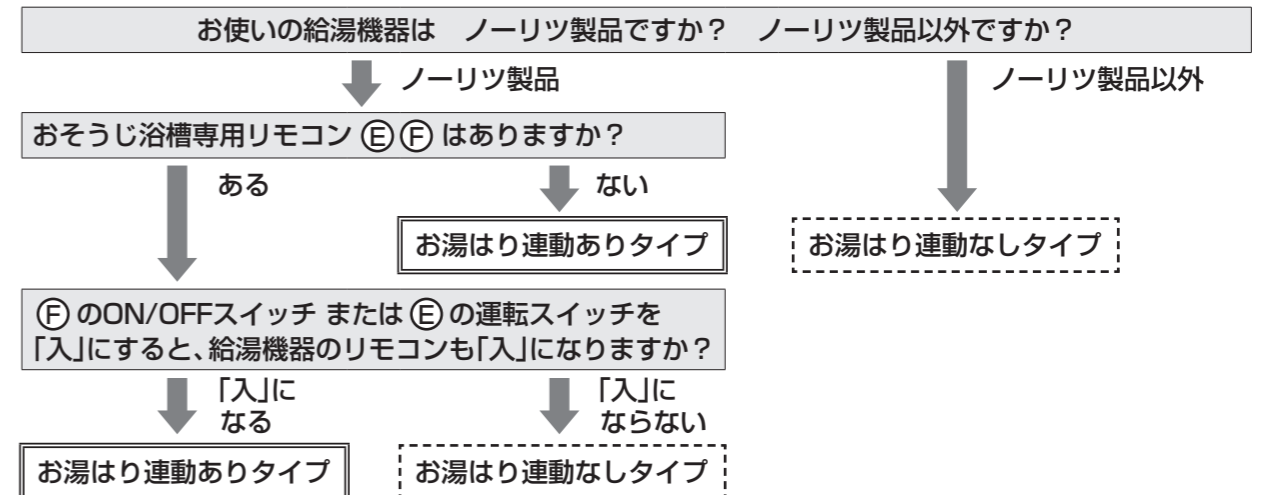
お使いの給湯機器は　ノーリツ製品ですか？　ノーリツ製品以外ですか？

ノーリツ製品

ノーリツ製品以外

おそうじ浴槽専用リモコン Ⓔ Ⓕ はありますか？

ある

ない

お湯はり連動ありタイプ

お湯はり連動なしタイプ

Ⓕ のON/OFFスイッチ または Ⓔ の運転スイッチを「入」にすると、給湯機器のリモコンも「入」になりますか？

「入」になる

「入」にならない

お湯はり連動ありタイプ

お湯はり連動なしタイプ